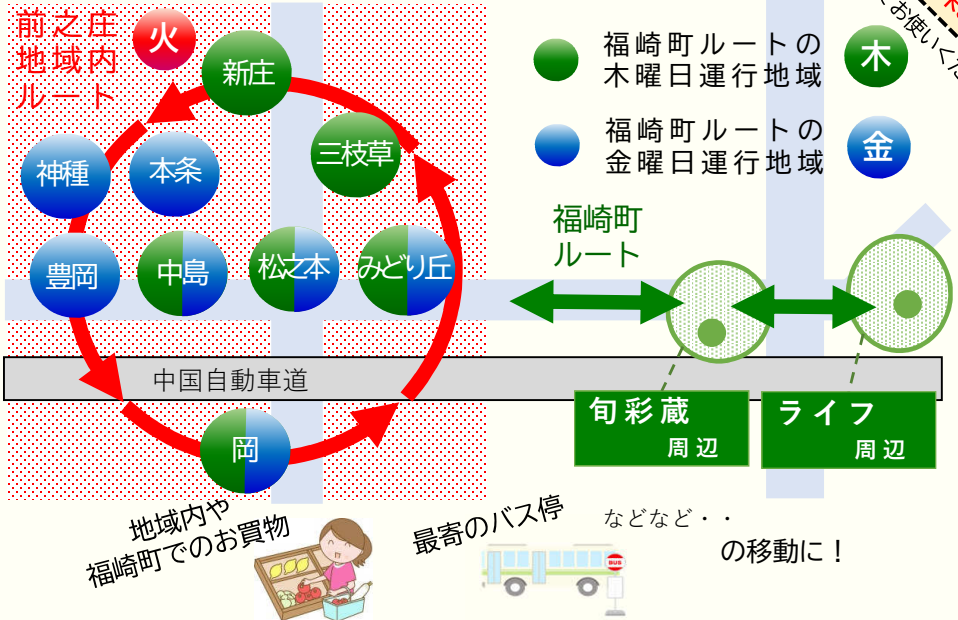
前之庄
地域内
ルート

火

新庄

神種

本条

三枝草

豊岡

中島

松之本

みどり丘

中国自動車道

岡

福崎町ルートの
木曜日運行地域

木

福崎町ルートの
金曜日運行地域

金

福崎町
ルート

旬彩蔵
周辺

ライフ
周辺

お使いくだ

地域内や
福崎町でのお買物

最寄のバス停

などなど・・

の移動に！

BUS